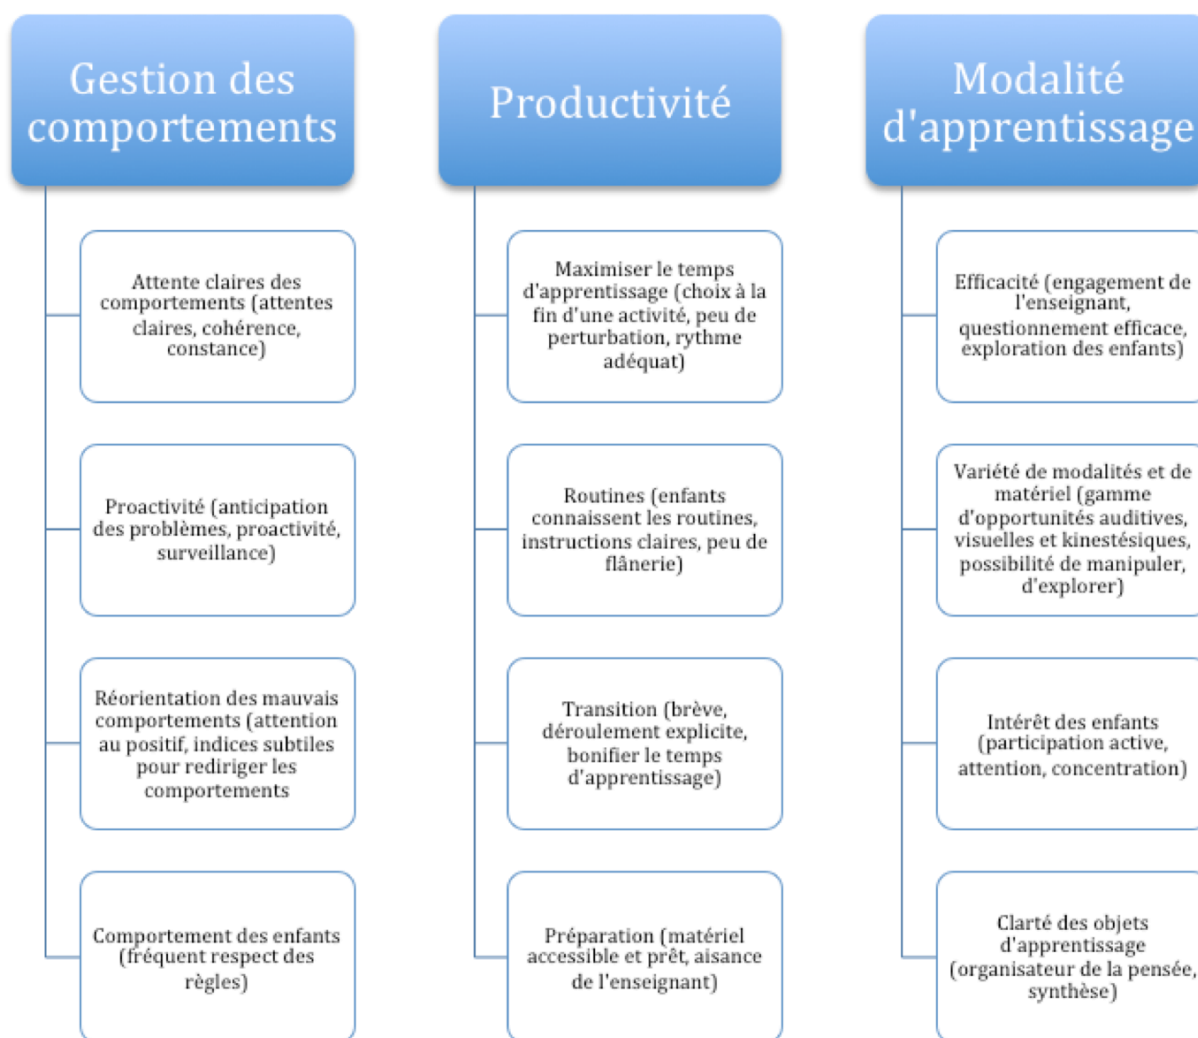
Gestion des comportements

Attente claires des comportements (attentes claires, cohérence, constance)

Proactivité (anticipation des problèmes, proactivité, surveillance)

Réorientation des mauvais comportements (attention au positif, indices subtiles pour rediriger les comportements

Comportement des enfants (fréquent respect des règles)

Productivité

Maximiser le temps d'apprentissage (choix à la fin d'une activité, peu de perturbation, rythme adéquat)

Routines (enfants connaissent les routines, instructions claires, peu de flânerie)

Transition (brève, déroulement explicite, bonifier le temps d'apprentissage)

Préparation (matériel accessible et prêt, aisance de l'enseignant)

Modalité d'apprentissage

Efficacité (engagement de l'enseignant, questionnement efficace, exploration des enfants)

Variété de modalités et de matériel (gamme d'opportunités auditives, visuelles et kinestésiques, possibilité de manipuler, d'explorer)

Intérêt des enfants (participation active, attention, concentration)

Clarté des objets d'apprentissage (organisateur de la pensée, synthèse)